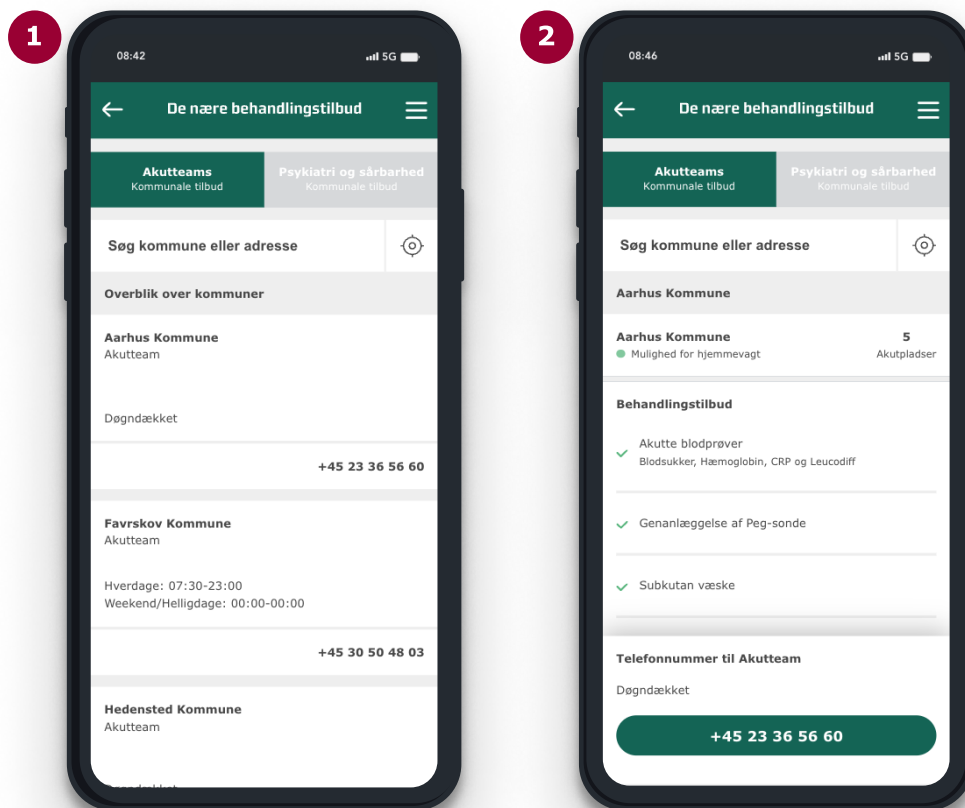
1

08:42

5G

De nære behandlingstilbud

Akutteams
Kommunale tilbud

Psykiatri og sårbarhed
Kommunale tilbud

Søg kommune eller adresse

Overblik over kommuner

Aarhus Kommune
Akutteam

Døgndækket

+45 23 36 56 60

Favrskov Kommune
Akutteam

Hverdage: 07:30-23:00
Weekend/Helligdage: 00:00-00:00

+45 30 50 48 03

Hedensted Kommune
Akutteam

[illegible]

2

08:46

5G

De nære behandlingstilbud

Akutteams
Kommunale tilbud

Psykiatri og sårbarhed
Kommunale tilbud

Søg kommune eller adresse

Aarhus Kommune

Aarhus Kommune
Mulighed for hjemmevagt

5
Akutpladser

Behandlingstilbud

Akutte blodprøver
Blodsukker, Hæmoglobin, CRP og Leucodiff

Genanlæggelse af Peg-sonde

Subkutan væske

Telefonnummer til Akutteam

Døgndækket

+45 23 36 56 60